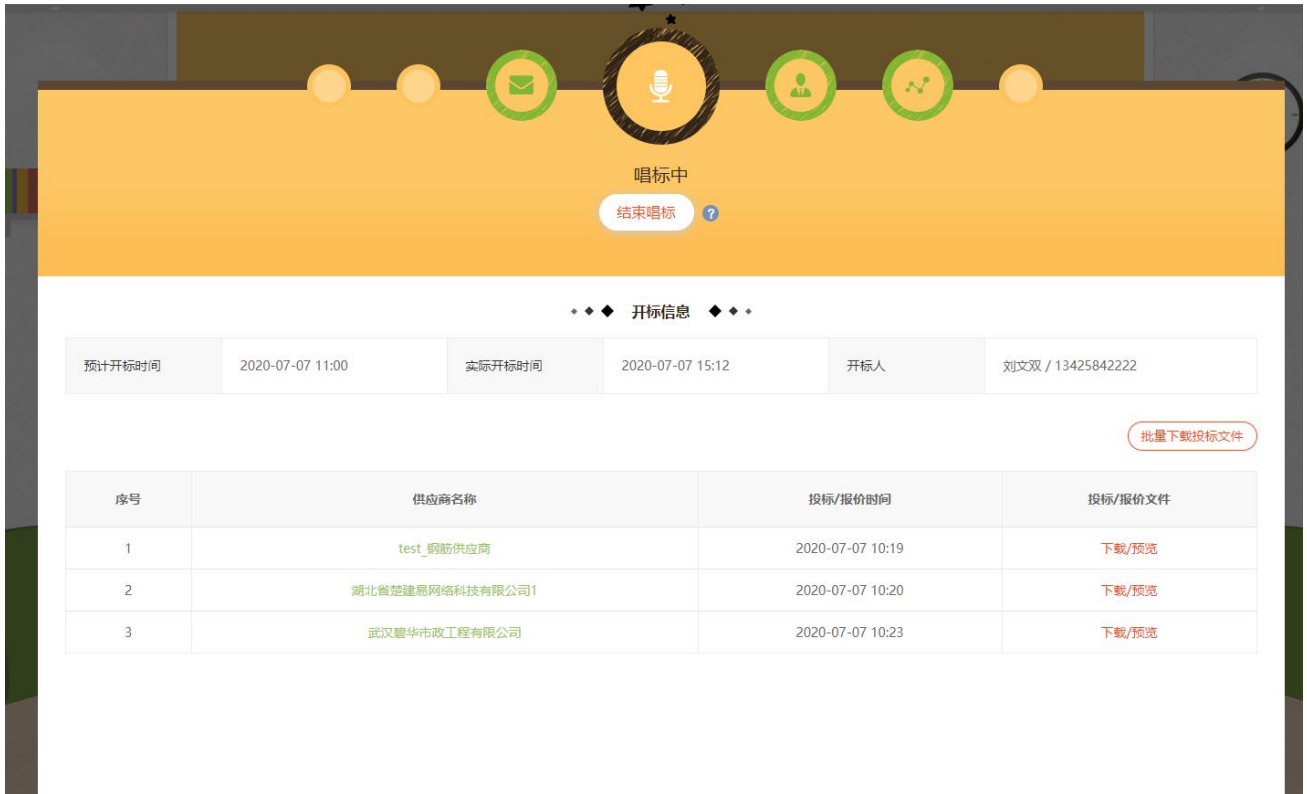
唱标中

结束唱标

开标信息

| 预计开标时间 | 2020-07-07 11:00 | 实际开标时间 | 2020-07-07 15:12 | 开标人 | 刘文双 / 13425842222 |
|---|---|---|---|---|---|

批量下载投标文件

| 序号 | 供应商名称 | 投标/报价时间 | 投标/报价文件 |
|---|---|---|---|
| 1 | test_钢筋供应商 | 2020-07-07 10:19 | 下载/预览 |
| 2 | 湖北省楚建易网络科技有限公司1 | 2020-07-07 10:20 | 下载/预览 |
| 3 | 武汉碧华市政工程有限公司 | 2020-07-07 10:23 | 下载/预览 |